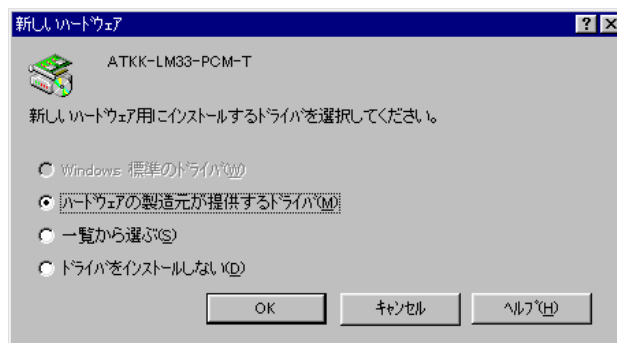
新しいハードウェア

? X

ATKK-LM33-PCM-T

新しいハードウェア用にインストールするドライバを選択してください。

Windows 標準のドライバ(W)

ハードウェアの製造元が提供するドライバ(M)

一覧から選ぶ(S)

ドライバをインストールしない(D)

OK

キャンセル

ヘルプ(H)